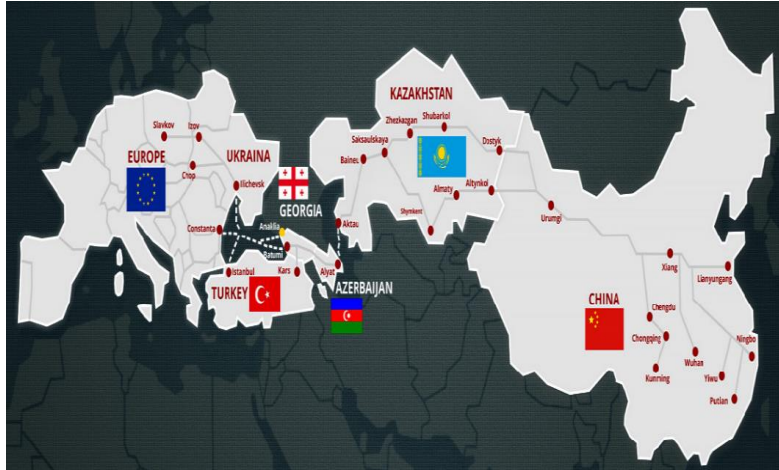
KAZAKHSTAN
Zhezkagan
Shubarkol
Saksaulskaya
Dostyk
Beineu
Almaty
Altynkol
Shymkent
Aktau
Urumqi
Slavkov
Izov
EUROPE
UKRAINA
Chop
Ilichevsk
GEORGIA
Constanta
Anaklia
Batumi
Istanbul
Kars
Alyat
AZERBAIJAN
TURKEY
CHINA
Xiang
Lianyungang
Chengdu
Chongqing
Wuhan
Ningbo
Yiwu
Kunming
Putian